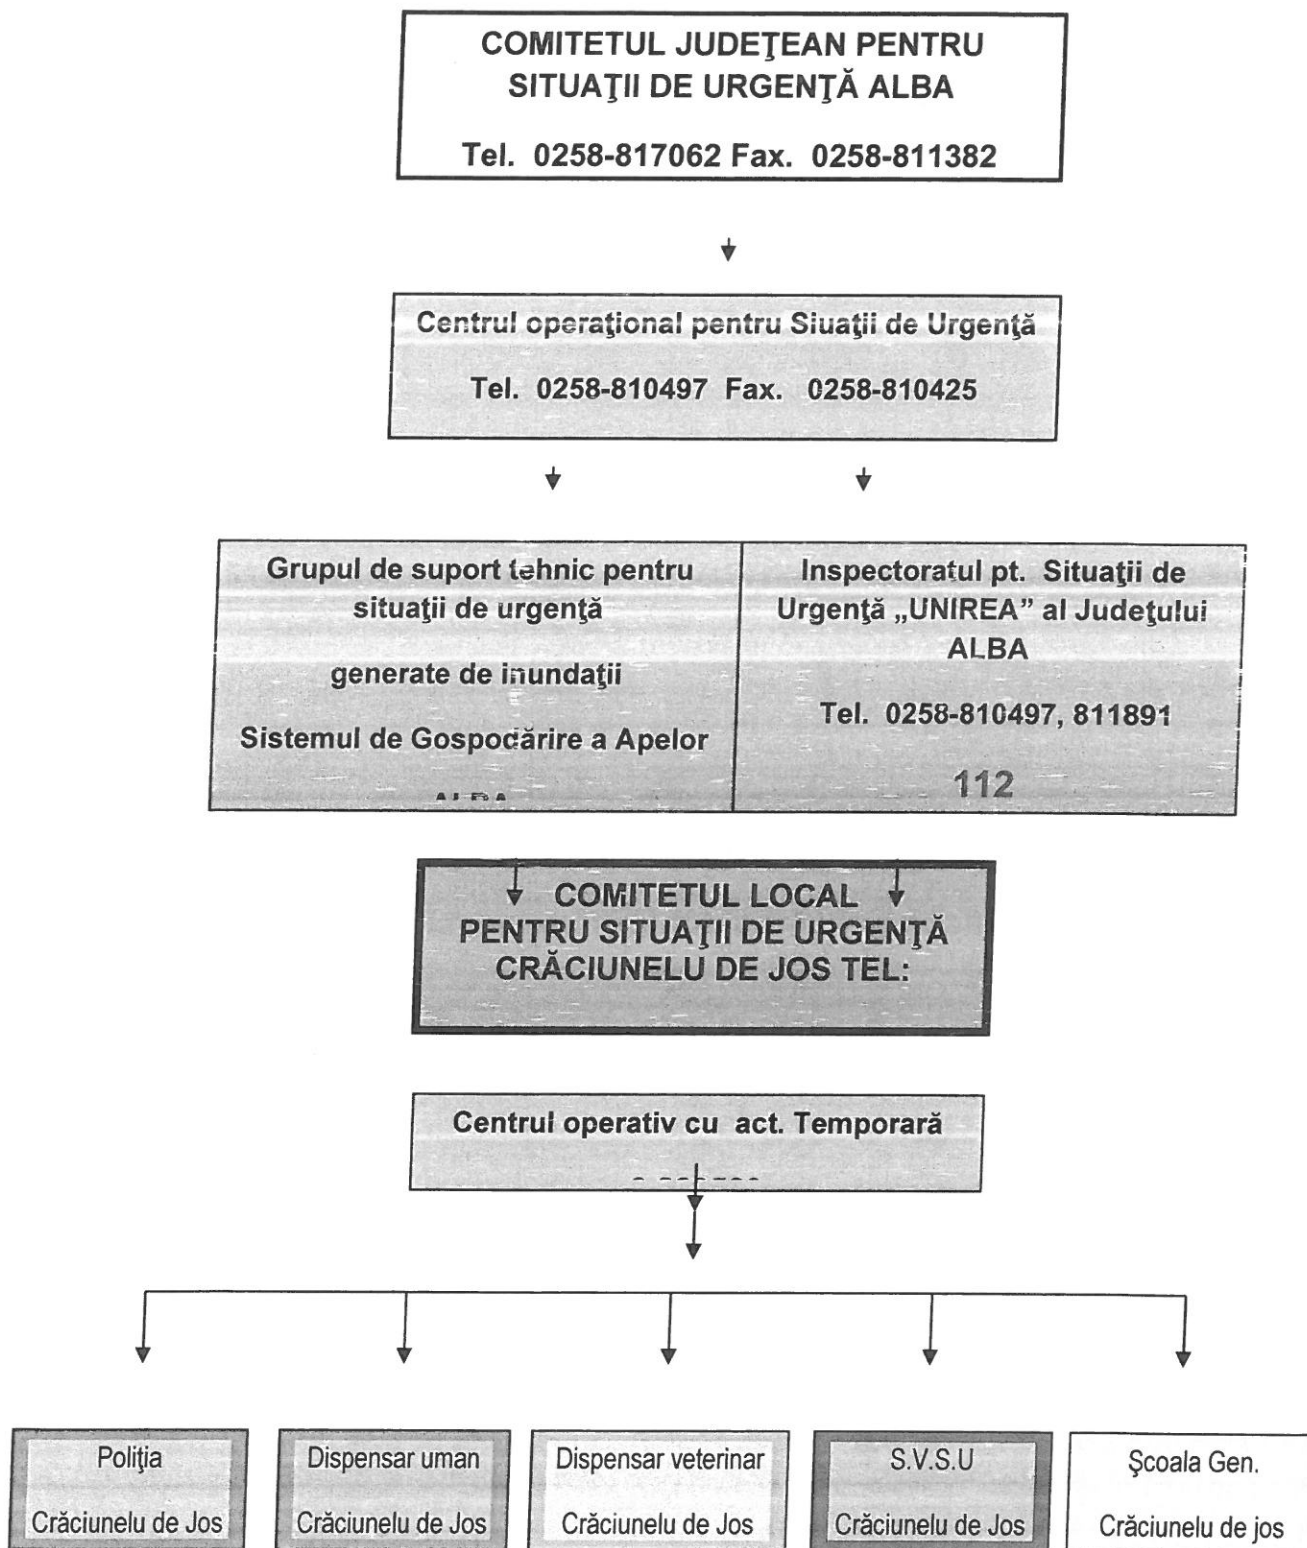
COMITETUL JUDEŢEAN PENTRU SITUAŢII DE URGENŢĂ ALBA

Tel. 0258-817062 Fax. 0258-811382

Centrul operaţional pentru Siuaţii de Urgenţă

Tel. 0258-810497 Fax. 0258-810425

Grupul de suport tehnic pentru situaţii de urgenţă

generate de inundaţii

Sistemul de Gospodărire a Apelor

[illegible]

Inspectoratul pt. Situaţii de Urgenţă „UNIREA" al Judeţului ALBA

Tel. 0258-810497, 811891

112

COMITETUL LOCAL PENTRU SITUAŢII DE URGENŢĂ CRĂCIUNELU DE JOS TEL:

Centrul operativ cu act. Temporară

Poliţia

Crăciunelu de Jos

Dispensar uman

Crăciunelu de Jos

Dispensar veterinar

Crăciunelu de Jos

S.V.S.U

Crăciunelu de Jos

Şcoala Gen.

Crăciunelu de jos